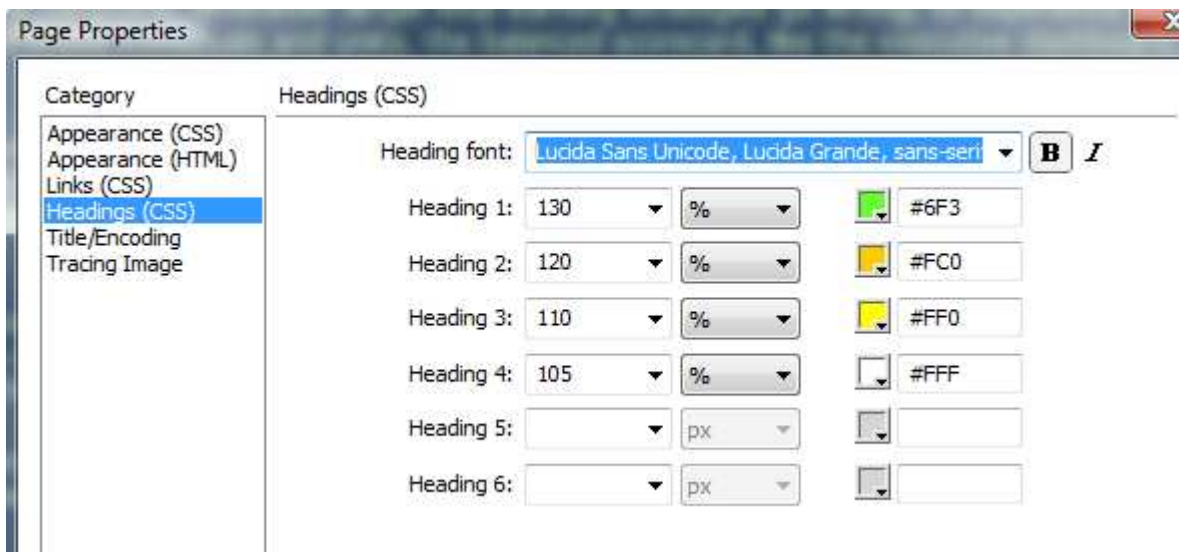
Page Properties

Category

Appearance (CSS)
Appearance (HTML)
Links (CSS)
Headings (CSS)
Title/Encoding
Tracing Image

Headings (CSS)

Heading font: Lucida Sans Unicode, Lucida Grande, sans-seri B I

Heading 1: 130 % #6F3

Heading 2: 120 % #FC0

Heading 3: 110 % #FF0

Heading 4: 105 % #FFF

Heading 5: px

Heading 6: px